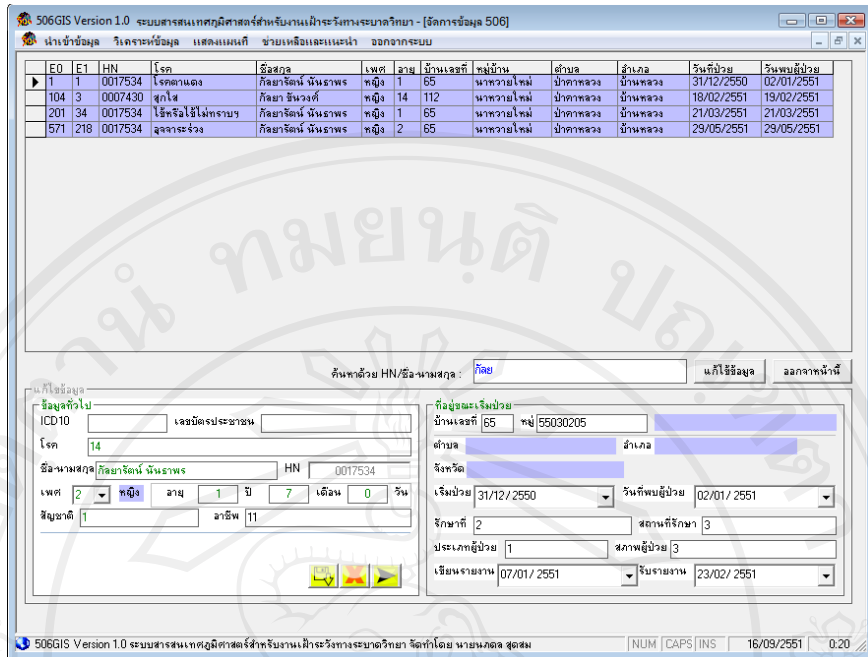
506GIS Version 1.0 ระบบสารสนเทศภูมิศาสตร์สำหรับงานเฝ้าระวังทางระบาดวิทยา - [จัดการข้อมูล 506]

นำเข้าข้อมูล วิเคราะห์ข้อมูล แสดงแผนที่ ช่วยเหลือและแนะนำ ออกจากระบบ

| E0 | E1 | HN | โรค | ชื่อสกุล | เพศ | อายุ | บ้านเลขที่ | หมู่บ้าน | ตำบล | อำเภอ | วันที่ป่วย | วันพบผู้ป่วย |
|---|---|---|---|---|---|---|---|---|---|---|---|---|
| 1 | 1 | 0017534 | โรคตาแดง | กัลยารัตน์ นันธาพร | หญิง | 1 | 65 | นาหวายใหม่ | ป่าคาหลวง | บ้านหลวง | 31/12/2550 | 02/01/2551 |
| 104 | 3 | 0007430 | สุกใส | กัลยา ธินวงต์ | หญิง | 14 | 112 | นาหวายใหม่ | ป่าคาหลวง | บ้านหลวง | 18/02/2551 | 19/02/2551 |
| 201 | 34 | 0017534 | ไข้หรือไข้ไม่ทราบฯ | กัลยารัตน์ นันธาพร | หญิง | 1 | 65 | นาหวายใหม่ | ป่าคาหลวง | บ้านหลวง | 21/03/2551 | 21/03/2551 |
| 571 | 218 | 0017534 | อุจจาระร่วง | กัลยารัตน์ นันธาพร | หญิง | 2 | 65 | นาหวายใหม่ | ป่าคาหลวง | บ้านหลวง | 29/05/2551 | 29/05/2551 |

ค้นหาด้วย HN/ชื่อ-นามสกุล : กัลย

แก้ไขข้อมูล

ออกจากหน้านี้

แก้ไขข้อมูล

ข้อมูลทั่วไป

ICD10

เลขบัตรประชาชน

โรค 14

ชื่อ-นามสกุล กัลยารัตน์ นันธาพร

HN 0017534

เพศ 2 หญิง อายุ 1 ปี 7 เดือน 0 วัน

สัญชาติ 1 อาชีพ 11

ที่อยู่ขณะเริ่มป่วย

บ้านเลขที่ 65 หมู่ 55030205

ตำบล อำเภอ

จังหวัด

เริ่มป่วย 31/12/2550 วันที่พบผู้ป่วย 02/01/2551

รักษาที่ 2 สถานที่รักษา 3

ประเภทผู้ป่วย 1 สภาพผู้ป่วย 3

เขียนรายงาน 07/01/2551 รับรายงาน 23/02/2551

506GIS Version 1.0 ระบบสารสนเทศภูมิศาสตร์สำหรับงานเฝ้าระวังทางระบาดวิทยา จัดทำโดย นายนภดล สุดสม

NUM CAPS INS 16/09/2551 0:20